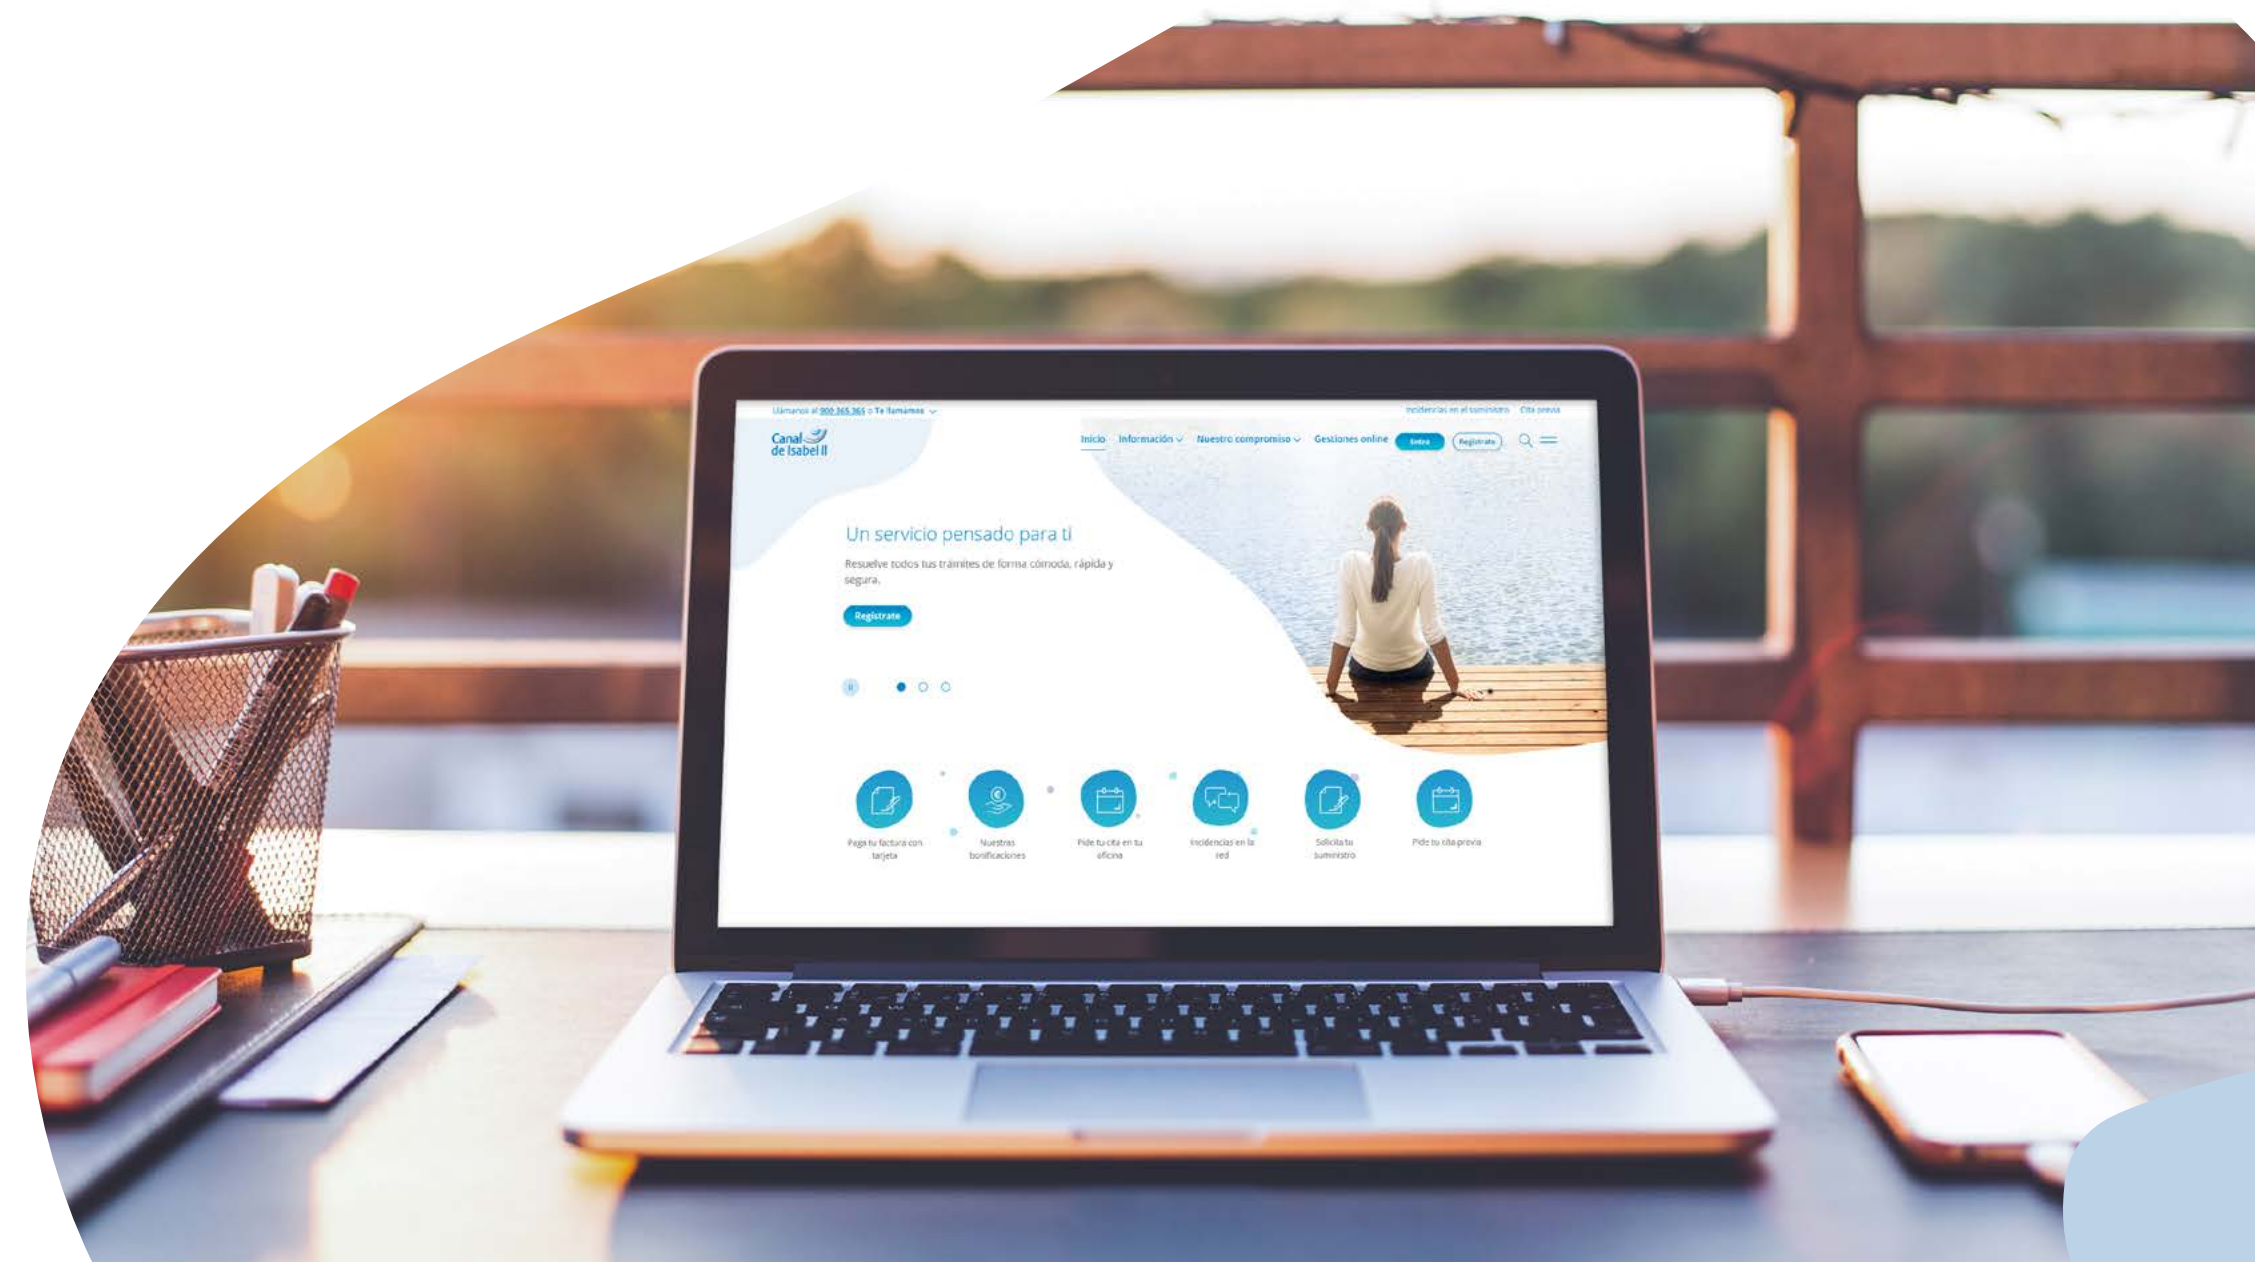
Llámanos al 900 365 365 o Te llamamos

Incidencias en el suministro Cita previa

Canal de Isabel II

Inicio Información Nuestro compromiso Gestiones online Entra Regístrate

Un servicio pensado para ti

Resuelve todos tus trámites de forma cómoda, rápida y segura.

Regístrate

Paga tu factura con tarjeta

Nuestras bonificaciones

Pide tu cita en tu oficina

Incidencias en la red

Solicita tu suministro

Pide tu cita previa